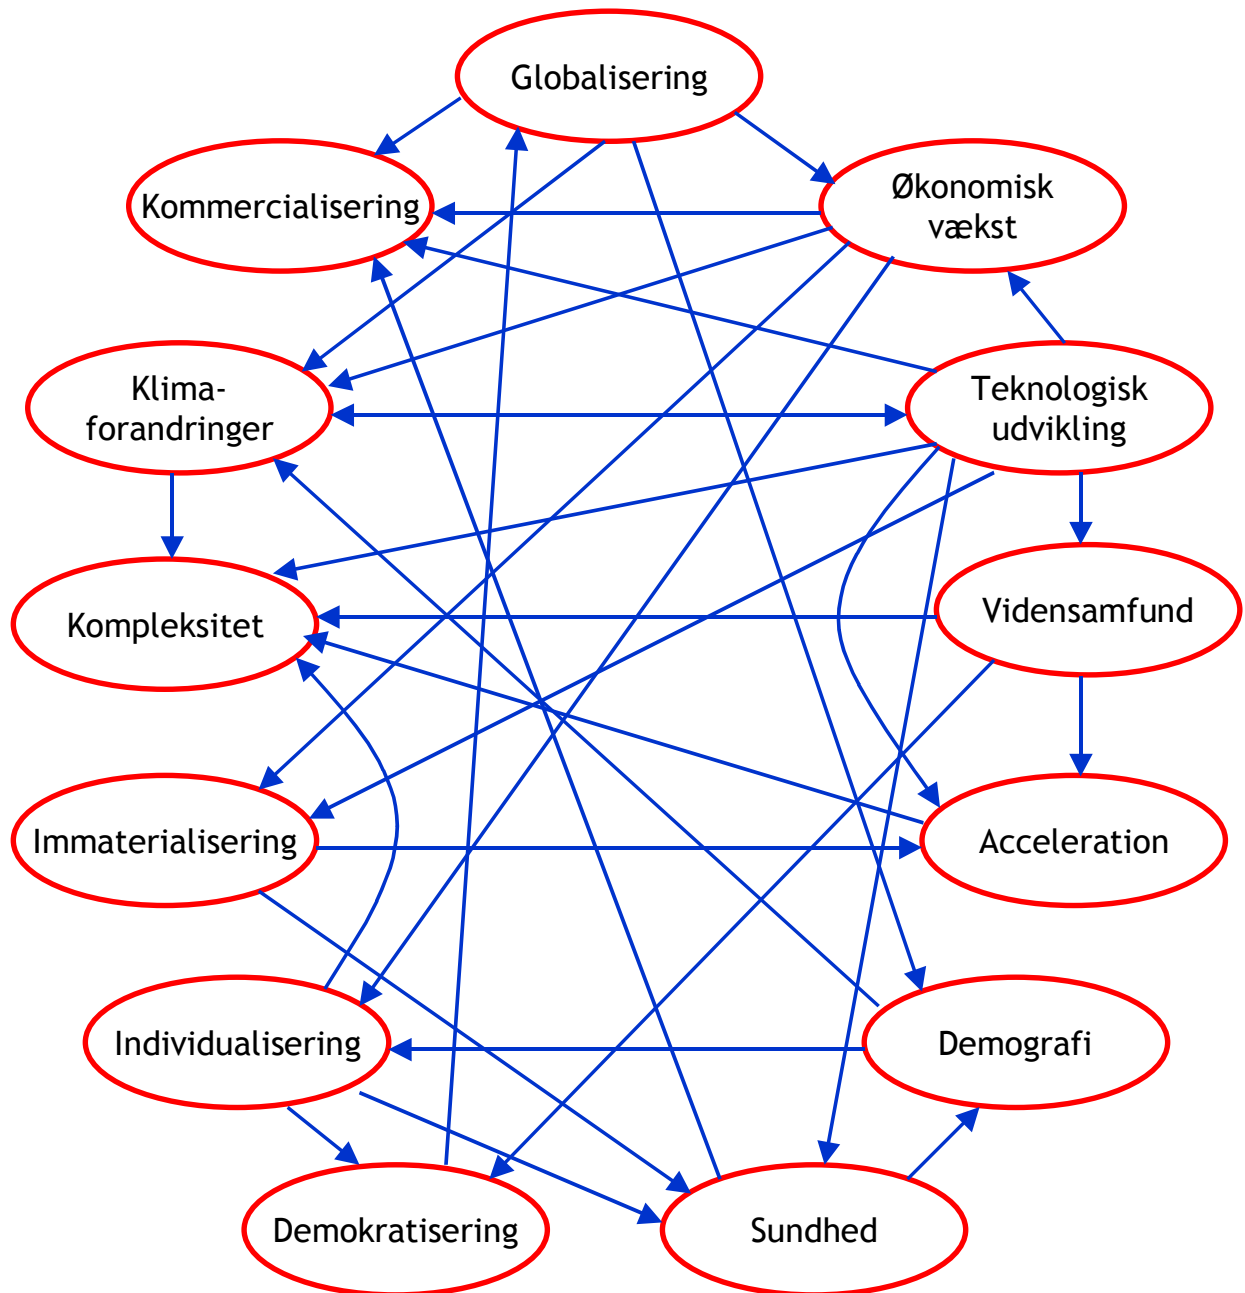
Globalisering

Kommercialisering

Økonomisk vækst

Klima-forandringer

Teknologisk udvikling

Kompleksitet

Vidensamfund

Immaterialisering

Acceleration

Individualisering

Demografi

Demokratisering

Sundhed